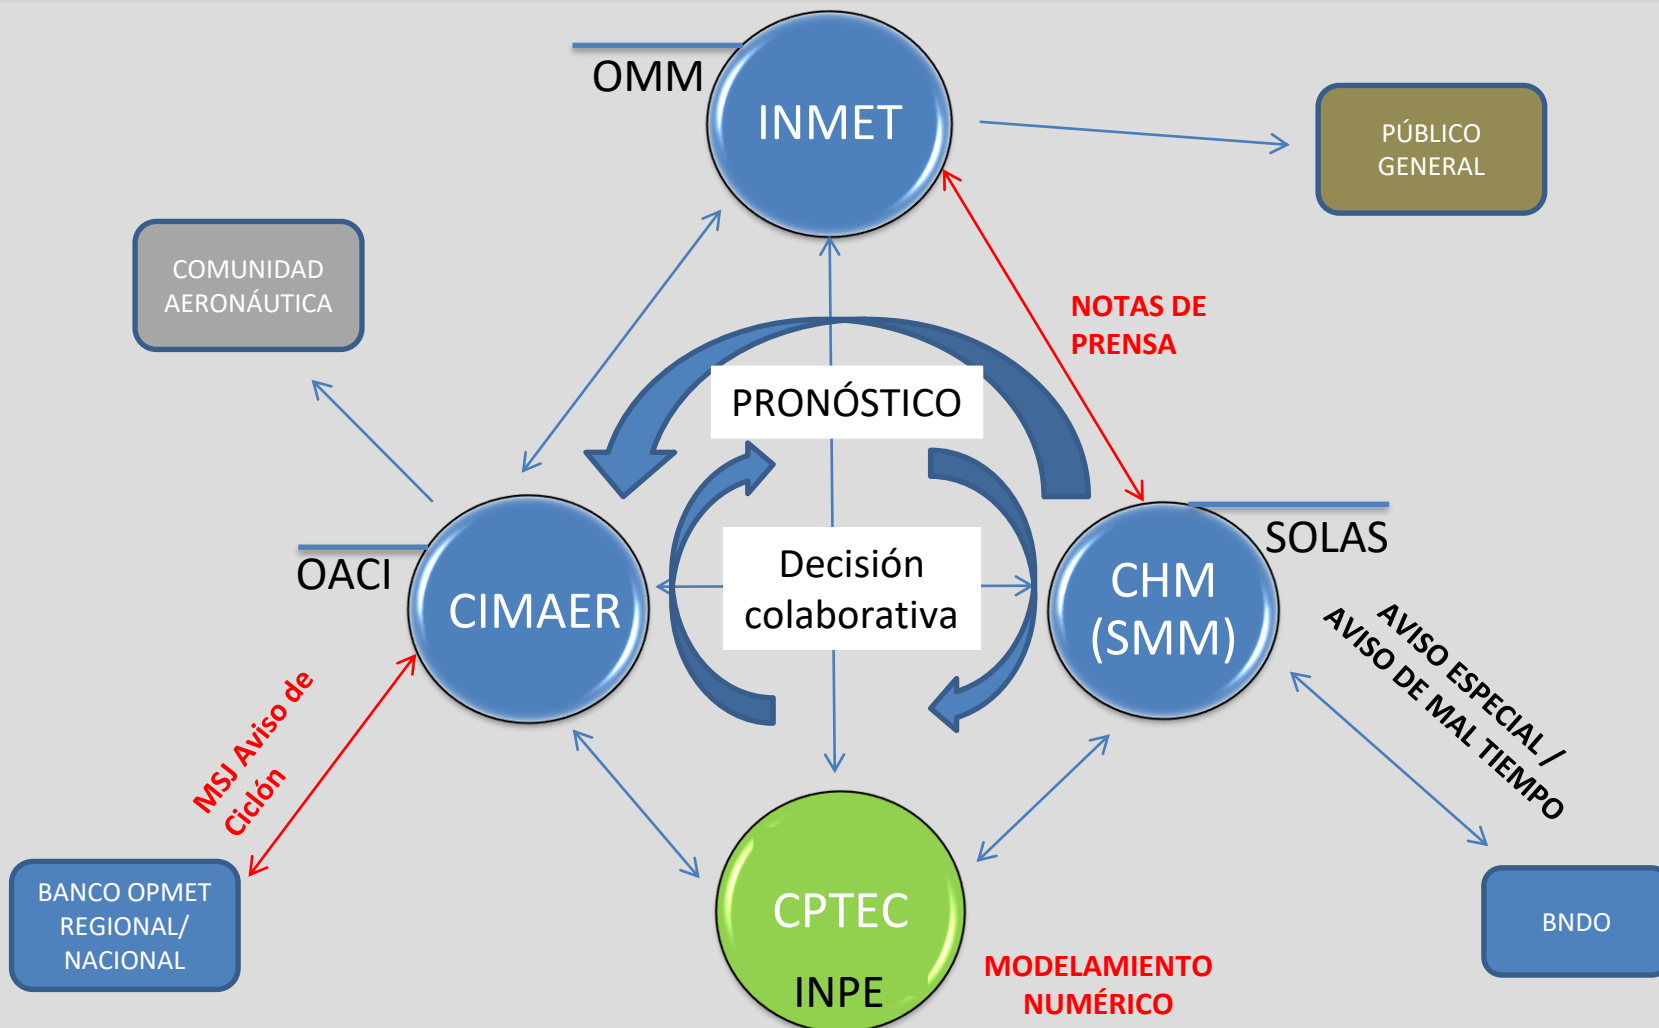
OMM

INMET

PÚBLICO GENERAL

COMUNIDAD AERONÁUTICA

NOTAS DE PRENSA

PRONÓSTICO

Decisión colaborativa

OACI

CIMAER

CHM (SMM)

SOLAS

AVISO ESPECIAL / AVISO DE MAL TIEMPO

MSJ Aviso de Ciclón

BANCO OPMET REGIONAL/ NACIONAL

CPTEC

INPE

MODELAMIENTO NUMÉRICO

BNDO